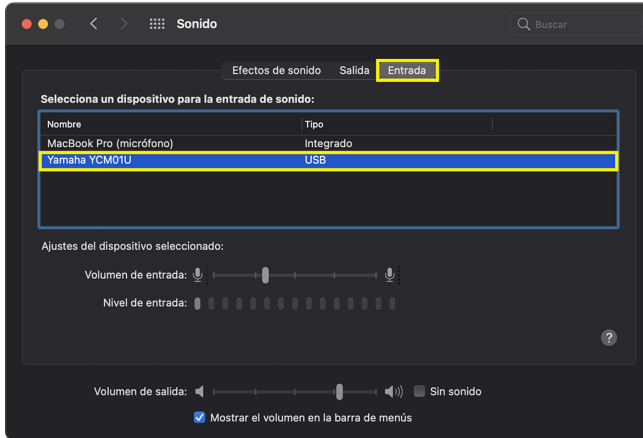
Sonido

Buscar

Efectos de sonido Salida Entrada

Selecciona un dispositivo para la entrada de sonido:

| Nombre | Tipo |
|---|---|
| MacBook Pro (micrófono) | Integrado |
| Yamaha YCM01U | USB |

Ajustes del dispositivo seleccionado:

Volumen de entrada:

Nivel de entrada:

?

Volumen de salida:

Sin sonido

Mostrar el volumen en la barra de menús